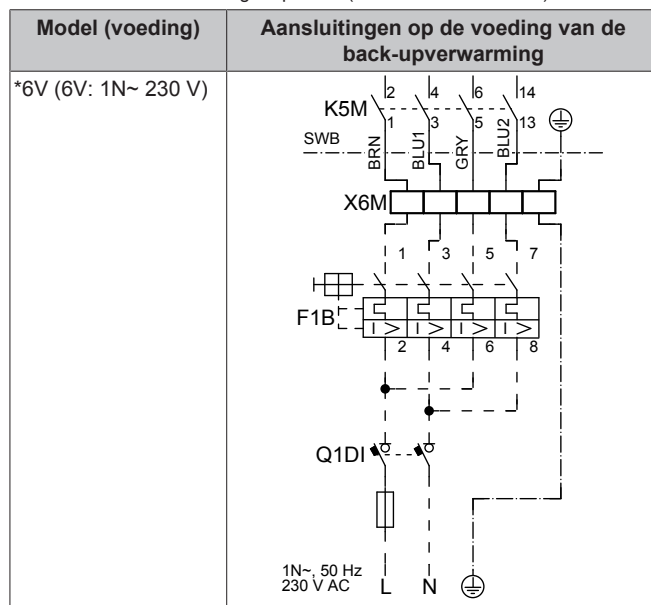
| Model (voeding) | Aansluitingen op de voeding van de back-upverwarming |
|---|---|
| *6V (6V: 1N~ 230 V) | 2 4 6 14<br>K5M<br>1 3 5 13<br>SWB<br>BRN BLU1 GRY BLU2<br>X6M<br>1 3 5 7<br>F1B<br>2 4 6 8<br>Q1DI<br>1N~, 50 Hz<br>230 V AC<br>L N |